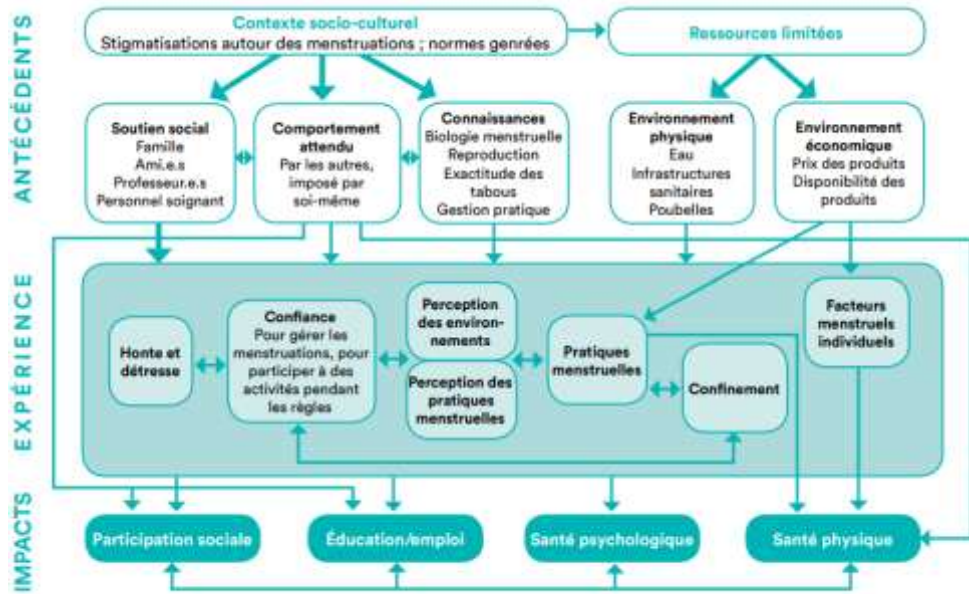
ANTÉCÉDENTS

Contexte socio-culturel
Stigmatisations autour des menstruations ; normes genrées

Ressources limitées

Soutien social
Famille
Ami.e.s
Professeur.e.s
Personnel soignant

Comportement attendu
Par les autres, imposé par soi-même

Connaissances
Biologie menstruelle
Reproduction
Exactitude des tabous
Gestion pratique

Environnement physique
Eau
Infrastructures sanitaires
Poubelles

Environnement économique
Prix des produits
Disponibilité des produits

EXPÉRIENCE

Honte et détresse

Confiance
Pour gérer les menstruations, pour participer à des activités pendant les règles

Perception des environnements

Perception des pratiques menstruelles

Pratiques menstruelles

Confinement

Facteurs menstruels individuels

IMPACTS

Participation sociale

Éducation/emploi

Santé psychologique

Santé physique